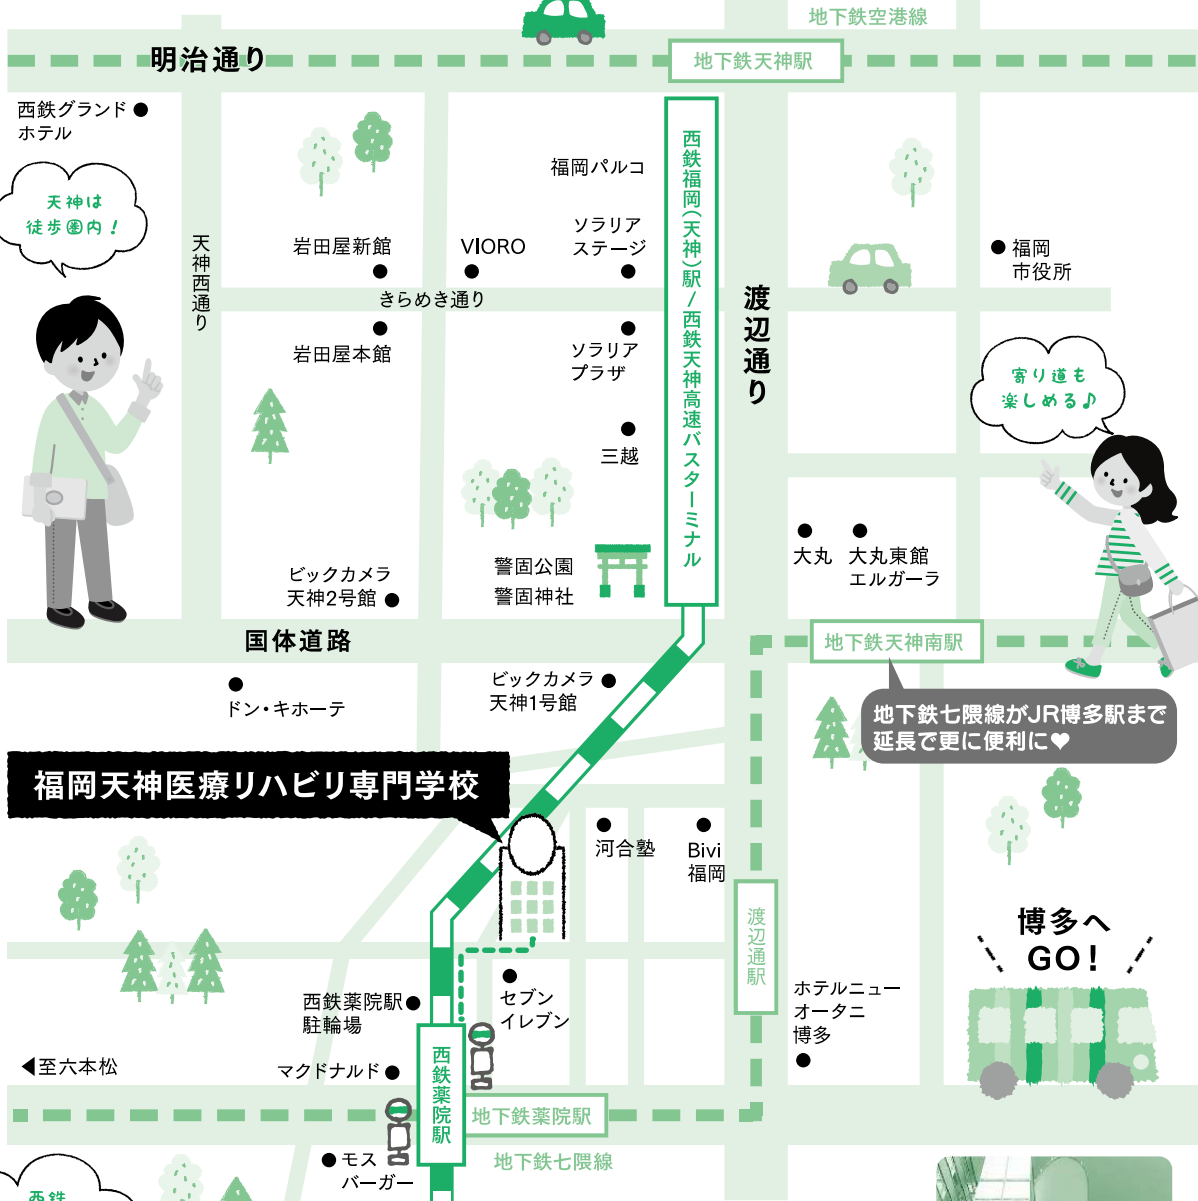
地下鉄空港線

明治通り

地下鉄天神駅

西鉄グランドホテル

天神は徒歩圏内！

福岡パルコ

西鉄福岡（天神）駅／西鉄天神高速バスターミナル

天神西通り

岩田屋新館

VIORO

ソラリアステージ

福岡市役所

きらめき通り

渡辺通り

岩田屋本館

ソラリアプラザ

寄り道も楽しめる♪

三越

大丸

大丸東館エルガーラ

ビックカメラ天神2号館

警固公園

警固神社

国体道路

地下鉄天神南駅

ドン・キホーテ

ビックカメラ天神1号館

地下鉄七隈線がJR博多駅まで延長で更に便利に❤

福岡天神医療リハビリ専門学校

河合塾

Bivi福岡

渡辺通駅

博多へGO！

セブンイレブン

西鉄薬院駅駐輪場

ホテルニューオータニ博多

◀至六本松

マクドナルド

西鉄薬院駅

地下鉄薬院駅

モスバーガー

地下鉄七隈線

西鉄